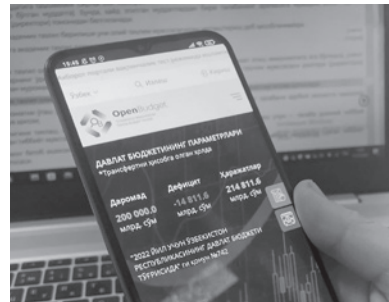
OpenBudget

ДАВЛАТ БЮДЖЕТИНИНГ ПАРАМЕТРЛАРИ
*Трансфертни ҳисобга олган ҳолда

Даромад
200 000,0
млрд. сўм

Дефицит
-14 811,6
млрд. сўм

Харажатлар
214 811,6
млрд. сўм

"2022 йил учун ЎЗБЕКИСТОН РЕСПУБЛИКАСИНИНГ ДАВЛАТ БЮДЖЕТИ ТЎҒРИСИДА" ги қонун №742